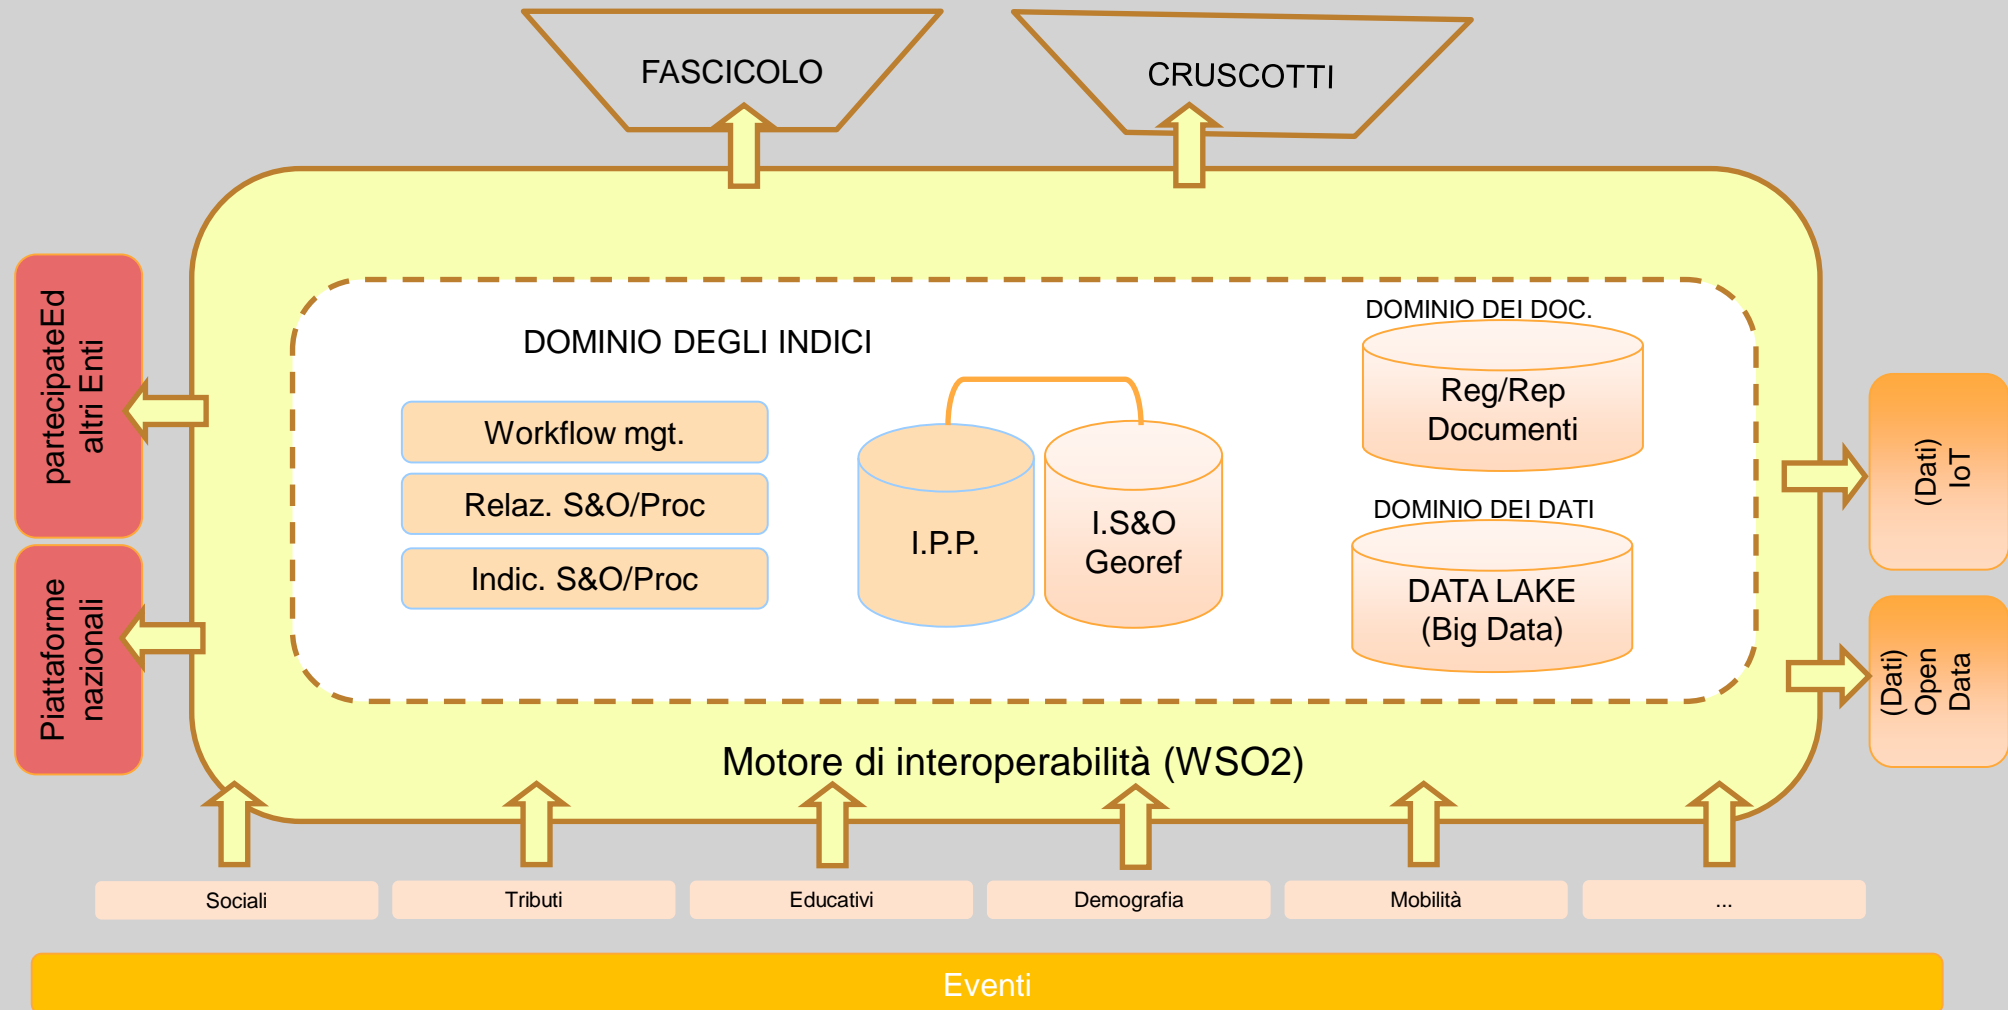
FASCICOLO

CRUSCOTTI

partecipateEd altri Enti

Piattaforme nazionali

DOMINIO DEGLI INDICI

Workflow mgt.

Relaz. S&O/Proc

Indic. S&O/Proc

I.P.P.

I.S&O Georef

DOMINIO DEI DOC.

Reg/Rep Documenti

DOMINIO DEI DATI

DATA LAKE (Big Data)

(Dati) IoT

(Dati) Open Data

Motore di interoperabilità (WSO2)

Sociali

Tributi

Educativi

Demografia

Mobilità

...

Eventi